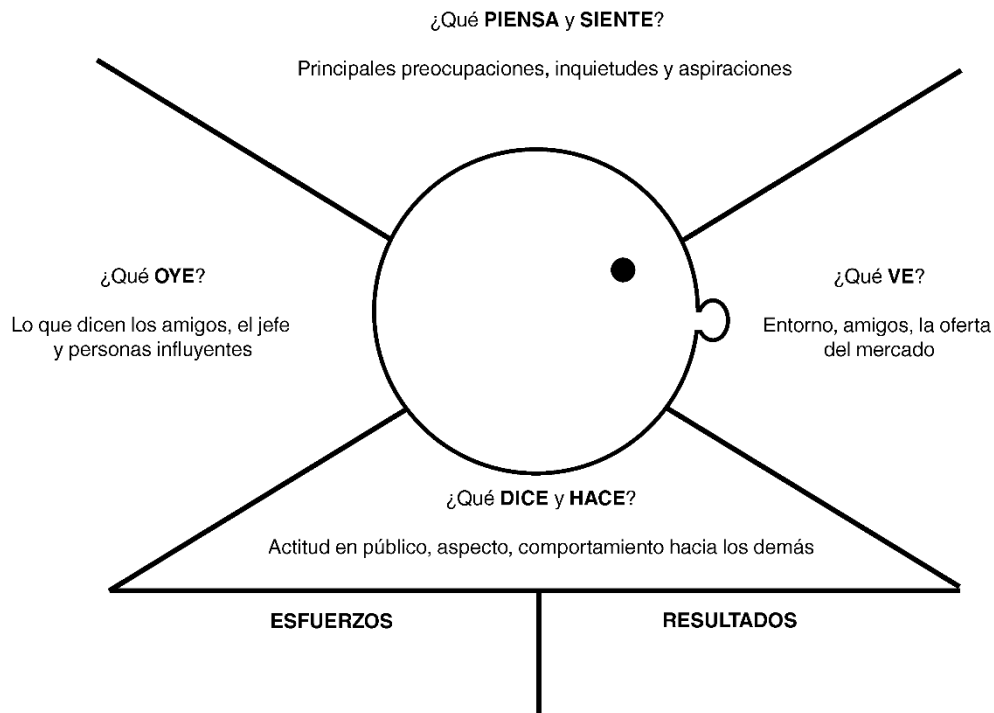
¿Qué **PIENSA** y **SIENTE**?

Principales preocupaciones, inquietudes y aspiraciones

¿Qué **OYE**?

Lo que dicen los amigos, el jefe y personas influyentes

¿Qué **VE**?

Entorno, amigos, la oferta del mercado

¿Qué **DICE** y **HACE**?

Actitud en público, aspecto, comportamiento hacia los demás

**ESFUERZOS**

**RESULTADOS**